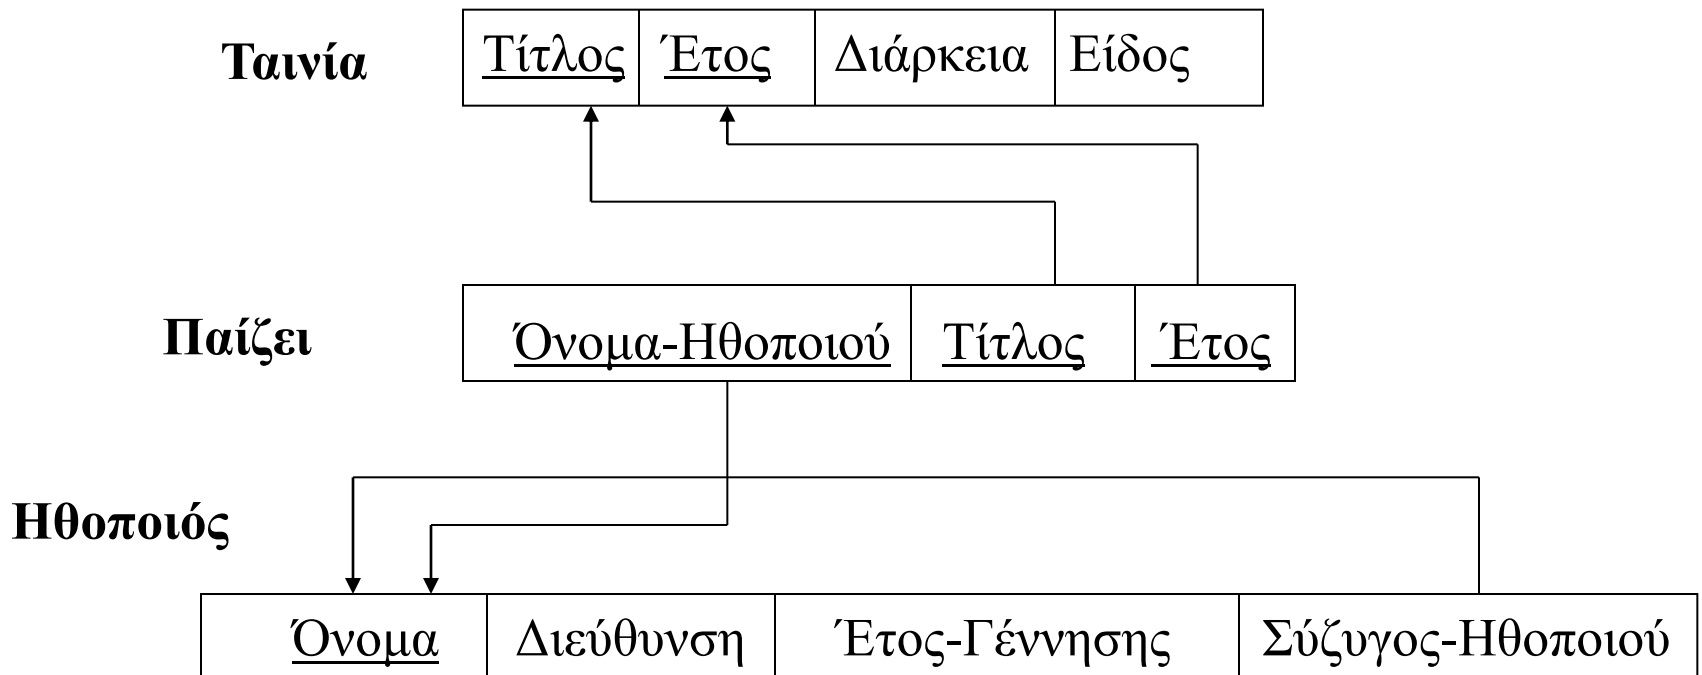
Ταινία

| Τίτλος | Έτος | Διάρκεια | Είδος |
|---|---|---|---|

Παίζει

| Όνομα-Ηθοποιού | Τίτλος | Έτος |
|---|---|---|

Ηθοποιός

| Όνομα | Διεύθυνση | Έτος-Γέννησης | Σύζυγος-Ηθοποιού |
|---|---|---|---|